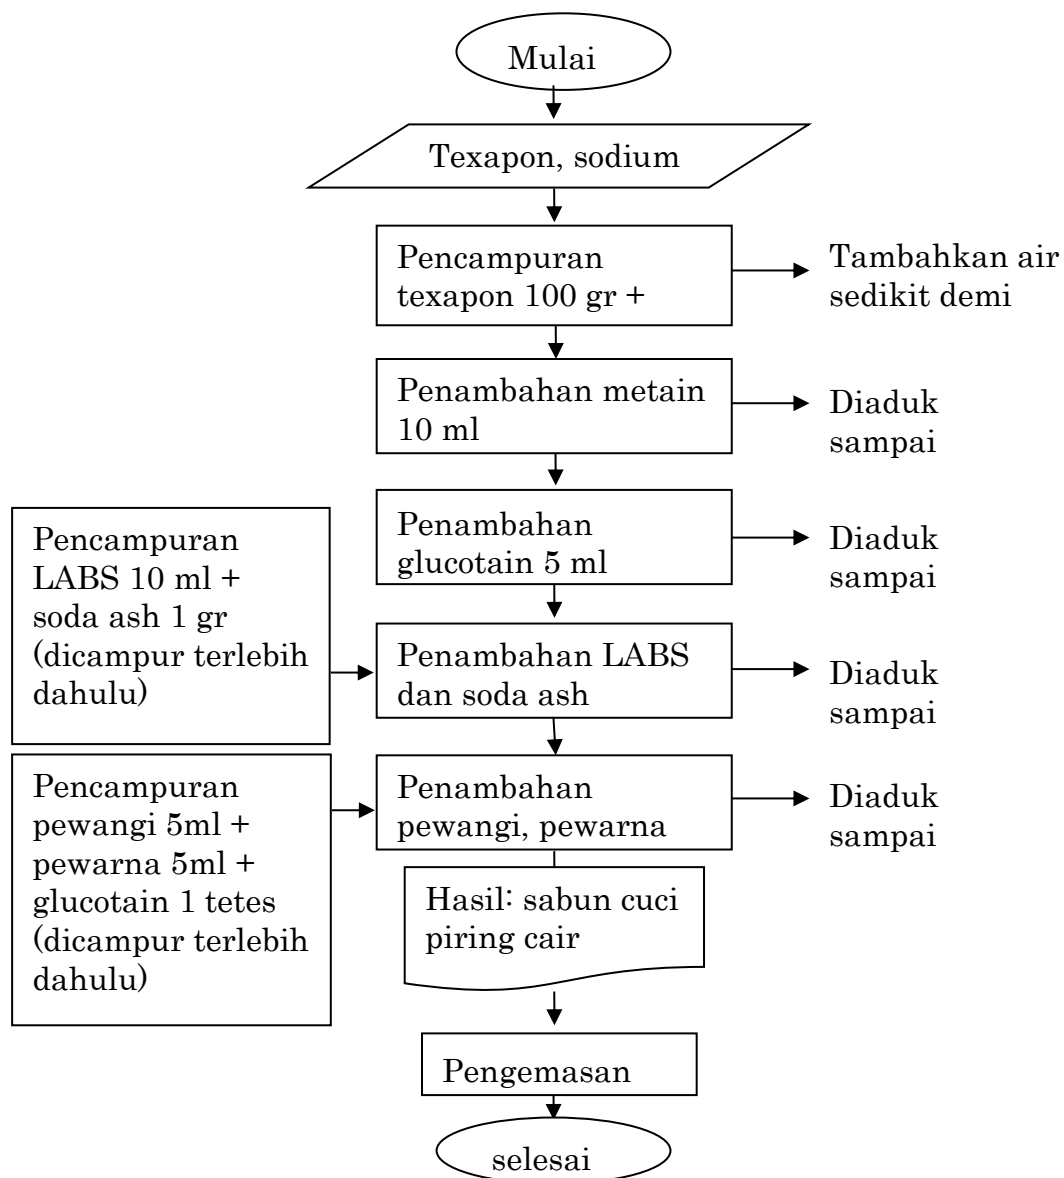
Mulai

Texapon, sodium

Pencampuran texapon 100 gr +

Tambahkan air sedikit demi

Penambahan metain 10 ml

Diaduk sampai

Pencampuran LABS 10 ml + soda ash 1 gr (dicampur terlebih dahulu)

Penambahan glucotain 5 ml

Diaduk sampai

Penambahan LABS dan soda ash

Diaduk sampai

Pencampuran pewangi 5ml + pewarna 5ml + glucotain 1 tetes (dicampur terlebih dahulu)

Penambahan pewangi, pewarna

Diaduk sampai

Hasil: sabun cuci piring cair

Pengemasan

selesai